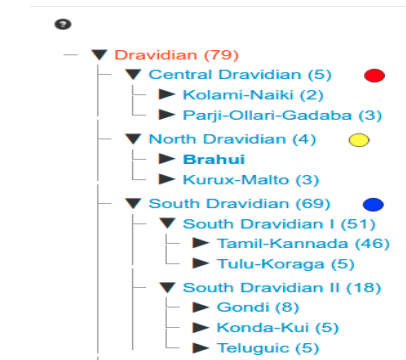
?

Dravidian (79)
Central Dravidian (5)
Kolami-Naiki (2)
Parji-Ollari-Gadaba (3)
North Dravidian (4)
Brahui
Kurux-Malto (3)
South Dravidian (69)
South Dravidian I (51)
Tamil-Kannada (46)
Tulu-Koraga (5)
South Dravidian II (18)
Gondi (8)
Konda-Kui (5)
Teluguic (5)